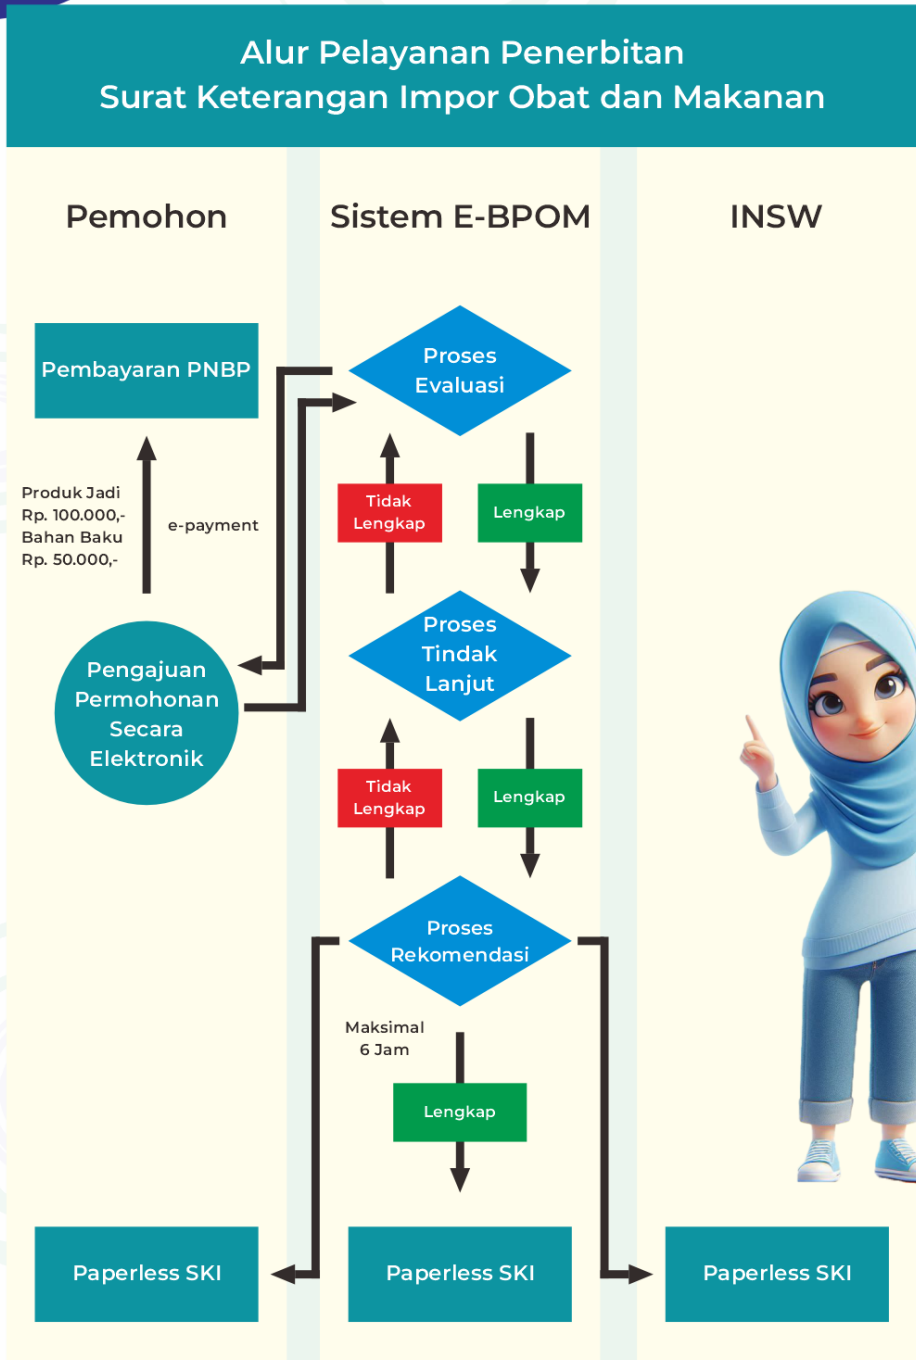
Alur Pelayanan Penerbitan
Surat Keterangan Impor Obat dan Makanan

Pemohon

Sistem E-BPOM

INSW

Pembayaran PNBP

Proses Evaluasi

Produk Jadi
Rp. 100.000,-
Bahan Baku
Rp. 50.000,-

e-payment

Tidak Lengkap

Lengkap

Pengajuan Permohonan Secara Elektronik

Proses Tindak Lanjut

Tidak Lengkap

Lengkap

Proses Rekomendasi

Maksimal 6 Jam

Lengkap

Paperless SKI

Paperless SKI

Paperless SKI